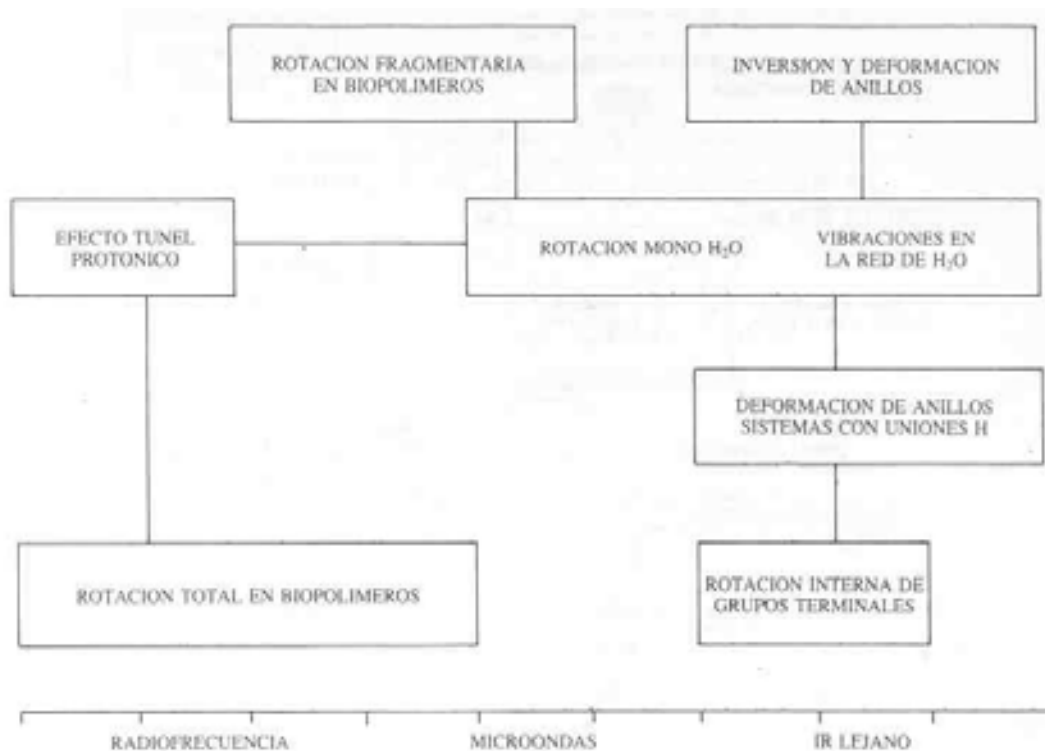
ROTACION FRAGMENTARIA EN BIOPOLIMEROS

INVERSION Y DEFORMACION DE ANILLOS

EFECTO TUNEL PROTONICO

ROTACION MONO $H_2O$

VIBRACIONES EN LA RED DE $H_2O$

DEFORMACION DE ANILLOS SISTEMAS CON UNIONES H

ROTACION TOTAL EN BIOPOLIMEROS

ROTACION INTERNA DE GRUPOS TERMINALES

RADIOFRECUENCIA

MICROONDAS

IR LEJANO